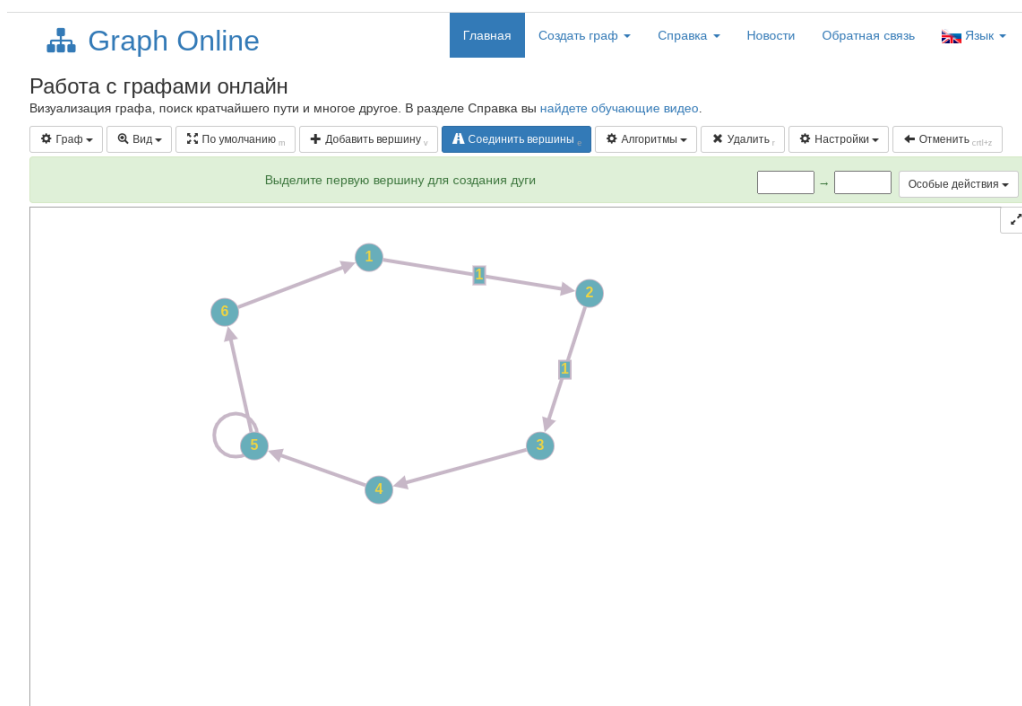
Graph Online

Главная
Создать граф
Справка
Новости
Обратная связь
Язык

Работа с графами онлайн

Визуализация графа, поиск кратчайшего пути и многое другое. В разделе Справка вы найдете обучающие видео.

Граф
Вид
По умолчанию m
Добавить вершину v
Соединить вершины e
Алгоритмы
Удалить r
Настройки
Отменить ctrl+z

Выделите первую вершину для создания дуги

→

Особые действия

1
1
2
1
6
3
5
4